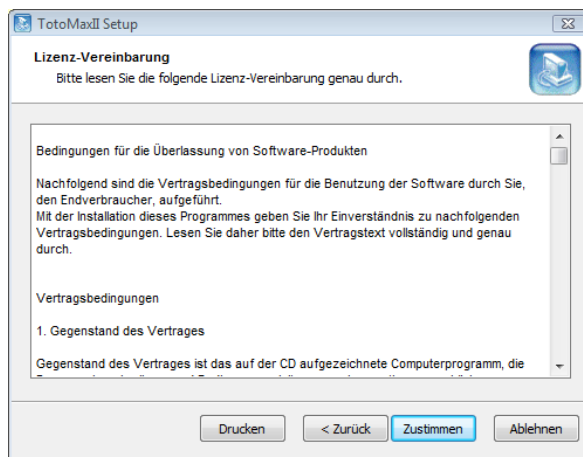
TotoMaxII Setup

Lizenz-Vereinbarung
Bitte lesen Sie die folgende Lizenz-Vereinbarung genau durch.

Bedingungen für die Überlassung von Software-Produkten

Nachfolgend sind die Vertragsbedingungen für die Benutzung der Software durch Sie, den Endverbraucher, aufgeführt.
Mit der Installation dieses Programmes geben Sie Ihr Einverständnis zu nachfolgenden Vertragsbedingungen. Lesen Sie daher bitte den Vertragstext vollständig und genau durch.

Vertragsbedingungen

1. Gegenstand des Vertrages

Gegenstand des Vertrages ist das auf der CD aufgezeichnete Computerprogramm, die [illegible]

Drucken
< Zurück
Zustimmen
Ablehnen